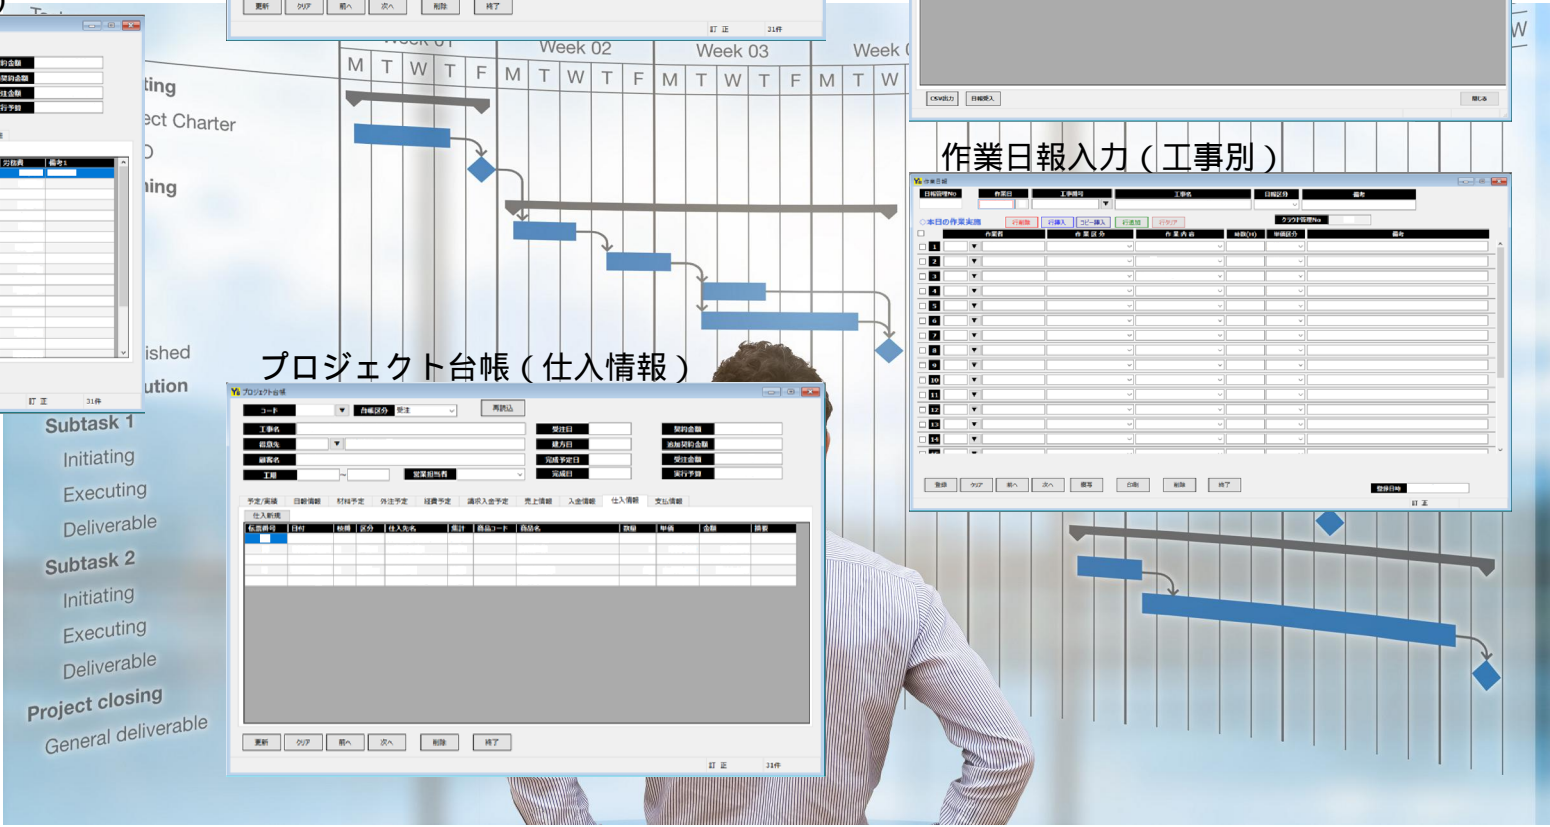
更新 クリア 前へ 次へ 削除 終了
訂正 31件

Week 01 Week 02 Week 03 Week 0
M T W T F M T W T F M T W T F M T W

CSV出力 日報受入 閉じる

作業日報入力（工事別）

約金額
契約金額
注金額
行予算

ting
ect Charter
ing
ished
ution

Subtask 1
Initiating
Executing
Deliverable
Subtask 2
Initiating
Executing
Deliverable
Project closing
General deliverable

訂正 31件

プロジェクト台帳（仕入情報）

プロジェクト台帳
コード 台帳区分 受注 再読込
工事名 受注日 契約金額
得意先 請方日 追加契約金額
顧客名 完成予定日 受注金額
工期 ~ 営業担当者 完成日 実行予算
予定/実績 日報情報 材料予定 外注予定 経費予定 請求入金予定 売上情報 入金情報 仕入情報 支払情報
仕入新規
伝票番号 日付 検 区分 仕入先名 集計 商品コード 商品名 数量 単価 金額 摘要
更新 クリア 前へ 次へ 削除 終了
訂正 31件

作業日報
日報管理No 作業日 工事番号 工事名 日報区分 備考
本日の作業実施 行削除 行挿入 コピー挿入 行追加 行クリア クラウド管理No
作業者 作業区分 作業内容 時間(H) 単価区分 備考
1 2 3 4 5 6 7 8 9 10 11 12 13 14
登録 クリア 前へ 次へ 複写 台帳 削除 終了 登録日時
訂正